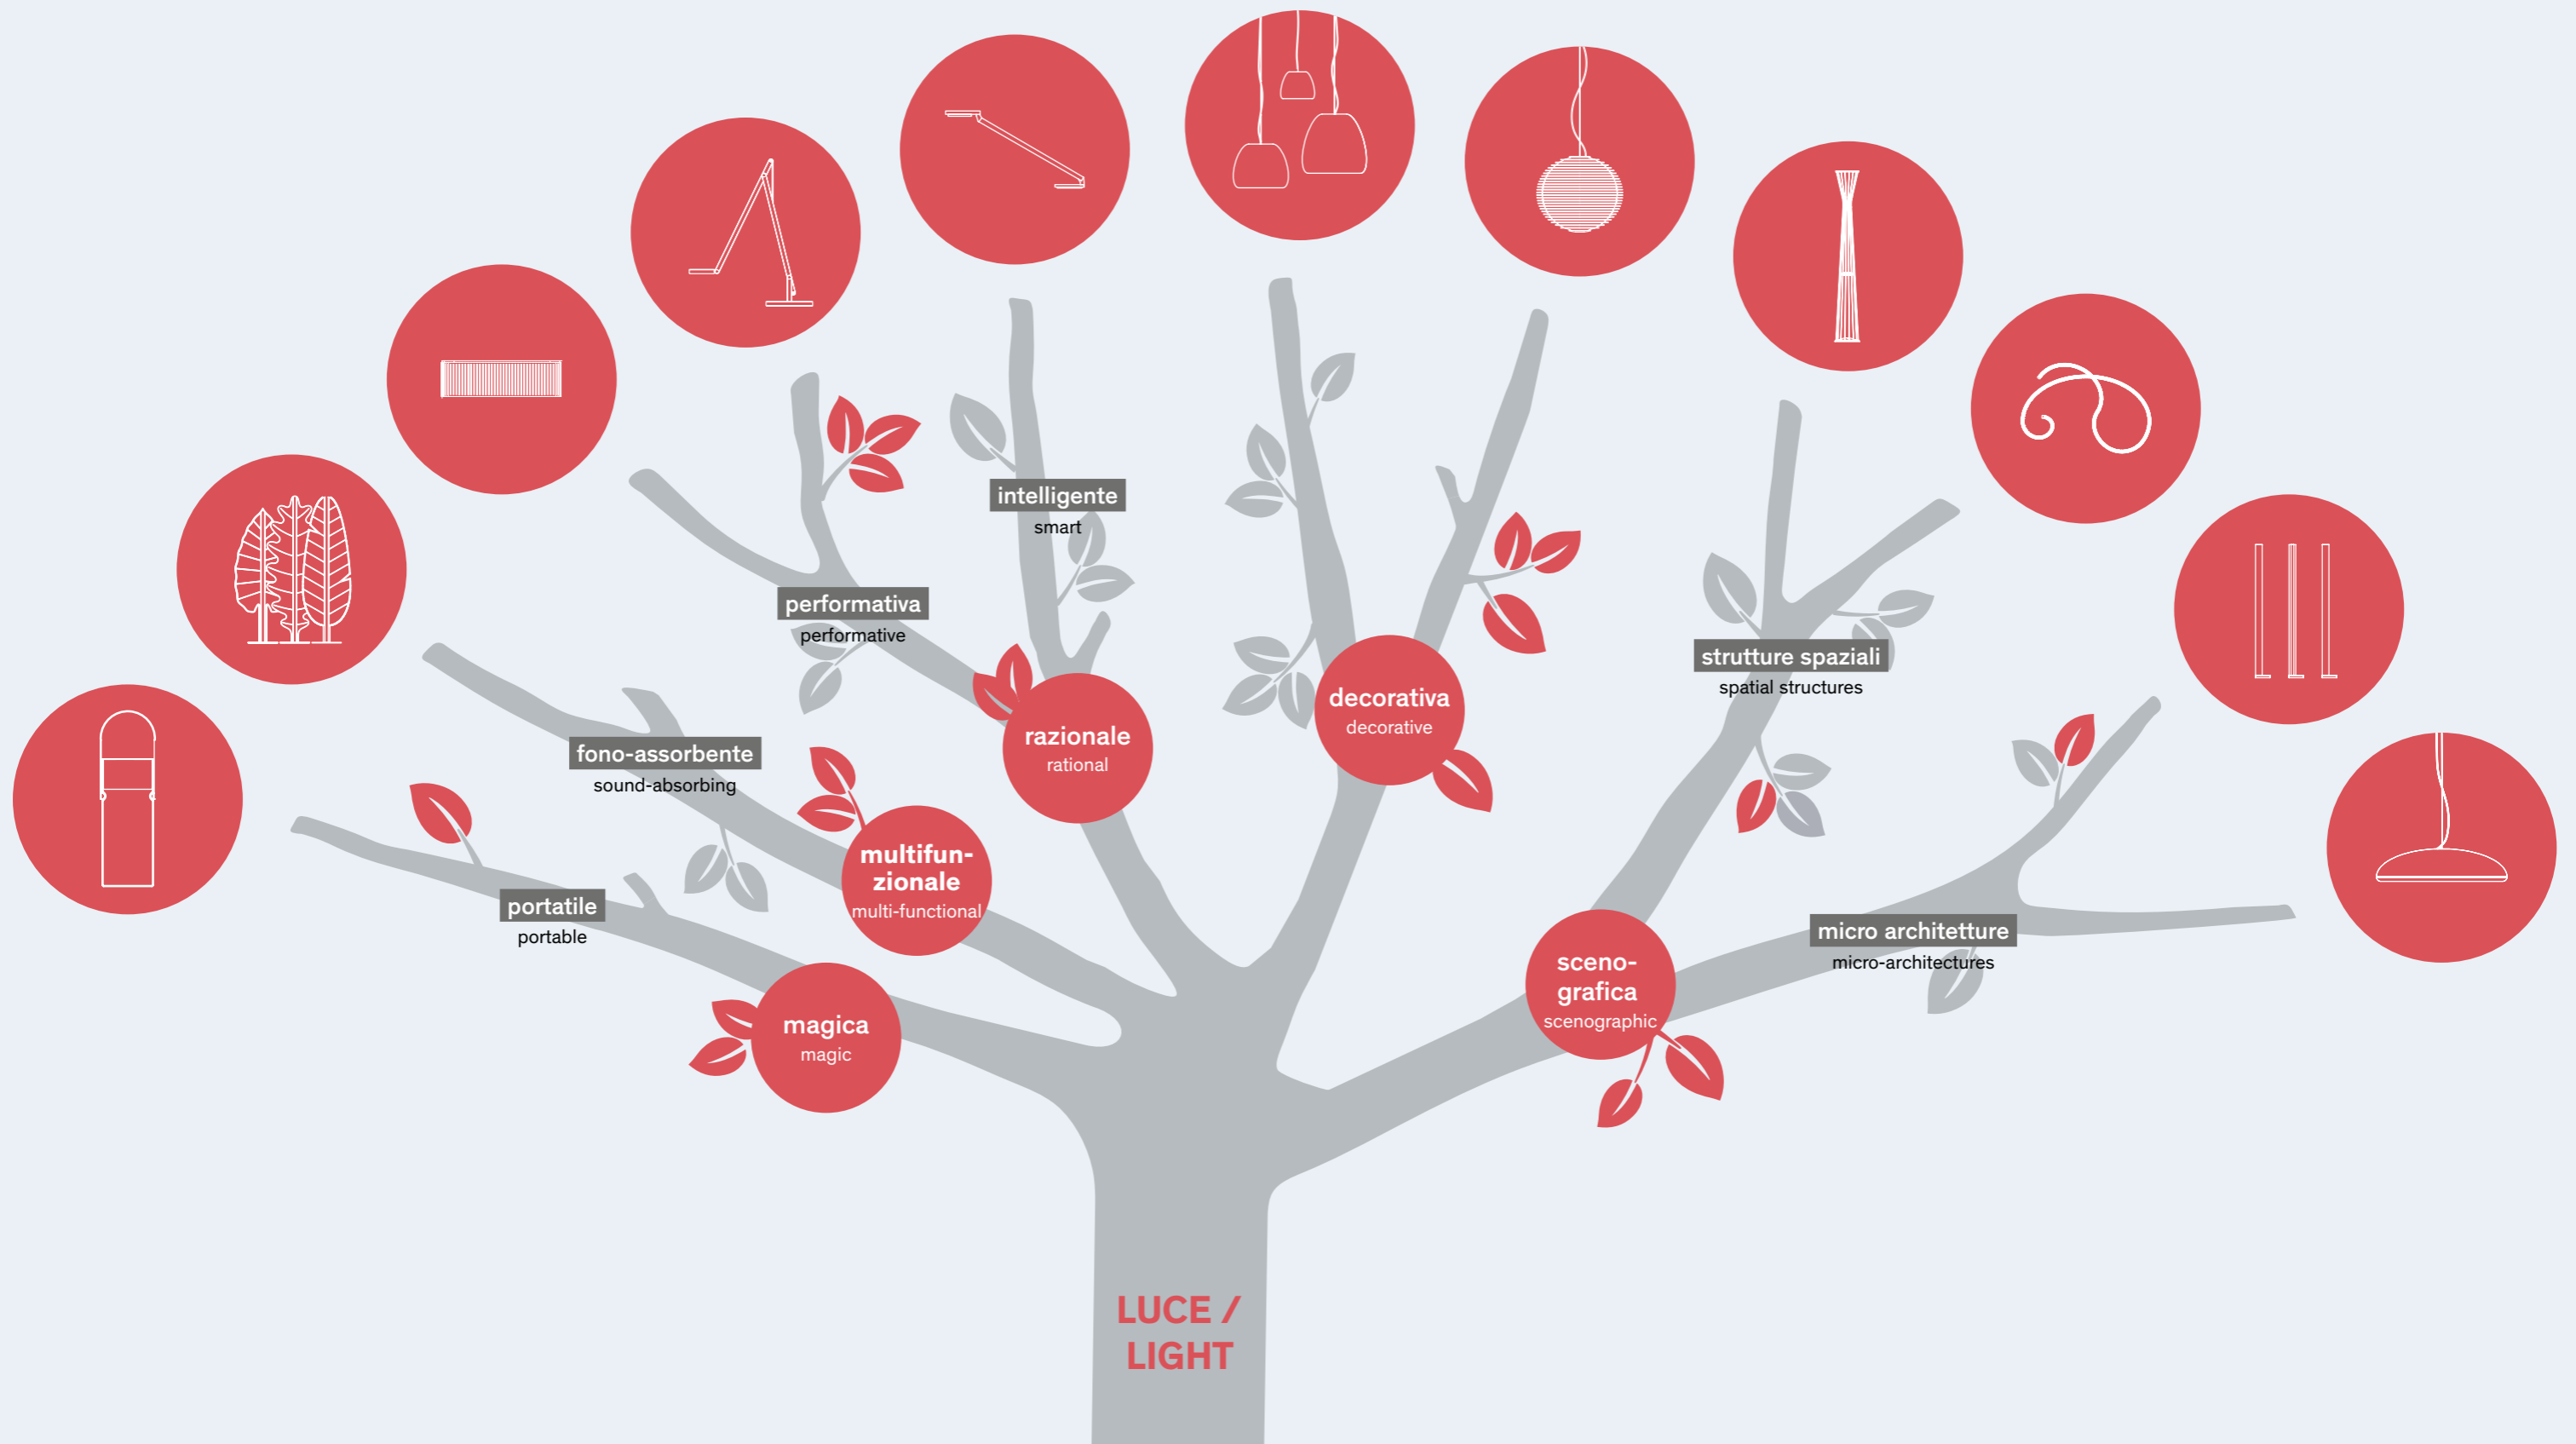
intelligente
smart

performativa
performative

fono-assorbente
sound-absorbing

portatile
portable

razionale
rational

multifunzionale
multi-functional

magica
magic

decorativa
decorative

strutture spaziali
spatial structures

micro architetture
micro-architectures

scenografica
scenographic

LUCE / LIGHT